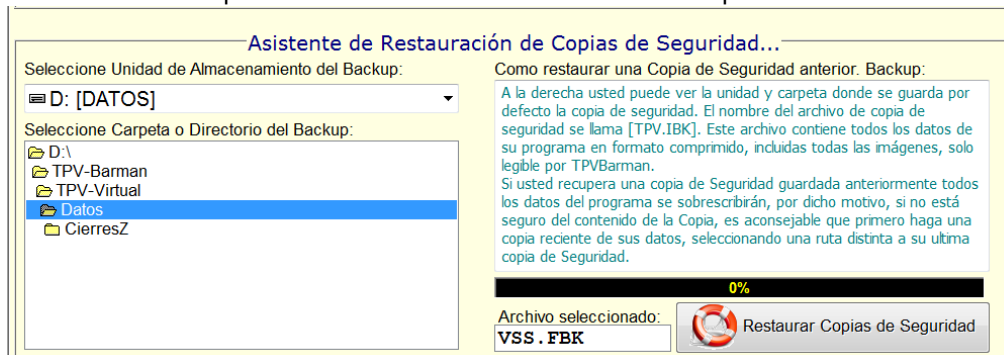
Asistente de Restauración de Copias de Seguridad...

Seleccione Unidad de Almacenamiento del Backup:

D: [DATOS]

Seleccione Carpeta o Directorio del Backup:

D:\
TPV-Barman
TPV-Virtual
Datos
CierresZ

Como restaurar una Copia de Seguridad anterior. Backup:

A la derecha usted puede ver la unidad y carpeta donde se guarda por defecto la copia de seguridad. El nombre del archivo de copia de seguridad se llama [TPV.IBK]. Este archivo contiene todos los datos de su programa en formato comprimido, incluidas todas las imágenes, solo legible por TPVBarman.
Si usted recupera una copia de Seguridad guardada anteriormente todos los datos del programa se sobrescribirán, por dicho motivo, si no está seguro del contenido de la Copia, es aconsejable que primero haga una copia reciente de sus datos, seleccionando una ruta distinta a su ultima copia de Seguridad.

0%

Archivo seleccionado:
VSS.FBK

Restaurar Copias de Seguridad